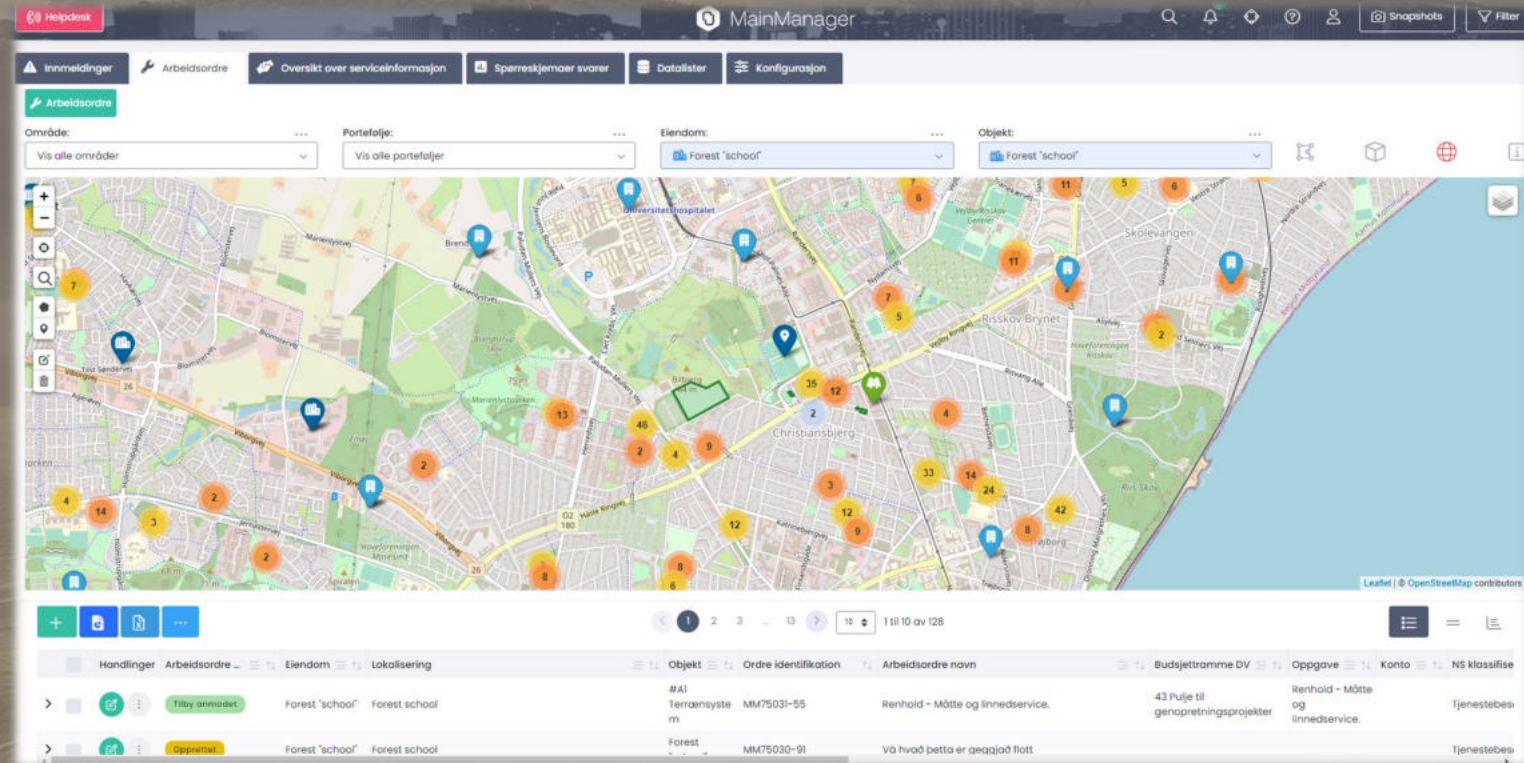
Helpdesk MainManager Snapshots Filter

Innmeldinger Arbeidsordre Oversikt over serviceinformasjon Spørreskjemaer svarer Datalister Konfigurasjon

Arbeidsordre

Område: ...
Vis alle områder

Portefølje: ...
Vis alle porteføljer

Eiendom: ...
Forest "school"

Objekt: ...
Forest "school"

Universitetshospitalet
Skolevangen
Risskov Brynet
Christiansbjerg
Leaflet | © OpenStreetMap contributors

7 6 11 5 6 11 7 5 2 35 12 2 13 46 2 4 9 4 2 33 14 24 3 42 4 14 2 3 12 9 8 2 12 8 8 6

1 2 3 ... 13 10 1 til 10 av 128

| | Handlinger | Arbeidsordre ... | Eiendom | Lokalisering | Objekt | Ordre identifikation | Arbeidsordre navn | Budsjettramme DV | Oppgave | Konto | NS klassifise |
|---|---|---|---|---|---|---|---|---|---|---|---|
| > | | Tilby anmodet | Forest "school" | Forest school | #A1 Terrænsystem | MM75031-55 | Renhold - Måtte og linnedservice. | 43 Pulje til genopretningsprojekter | Renhold - Måtte og linnedservice. | | Tjenestebes |
| > | | Opprettet | Forest "school" | Forest school | Forest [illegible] | MM75030-91 | Vá hvað þetta er geggjað flott | | | | Tjenestebes |